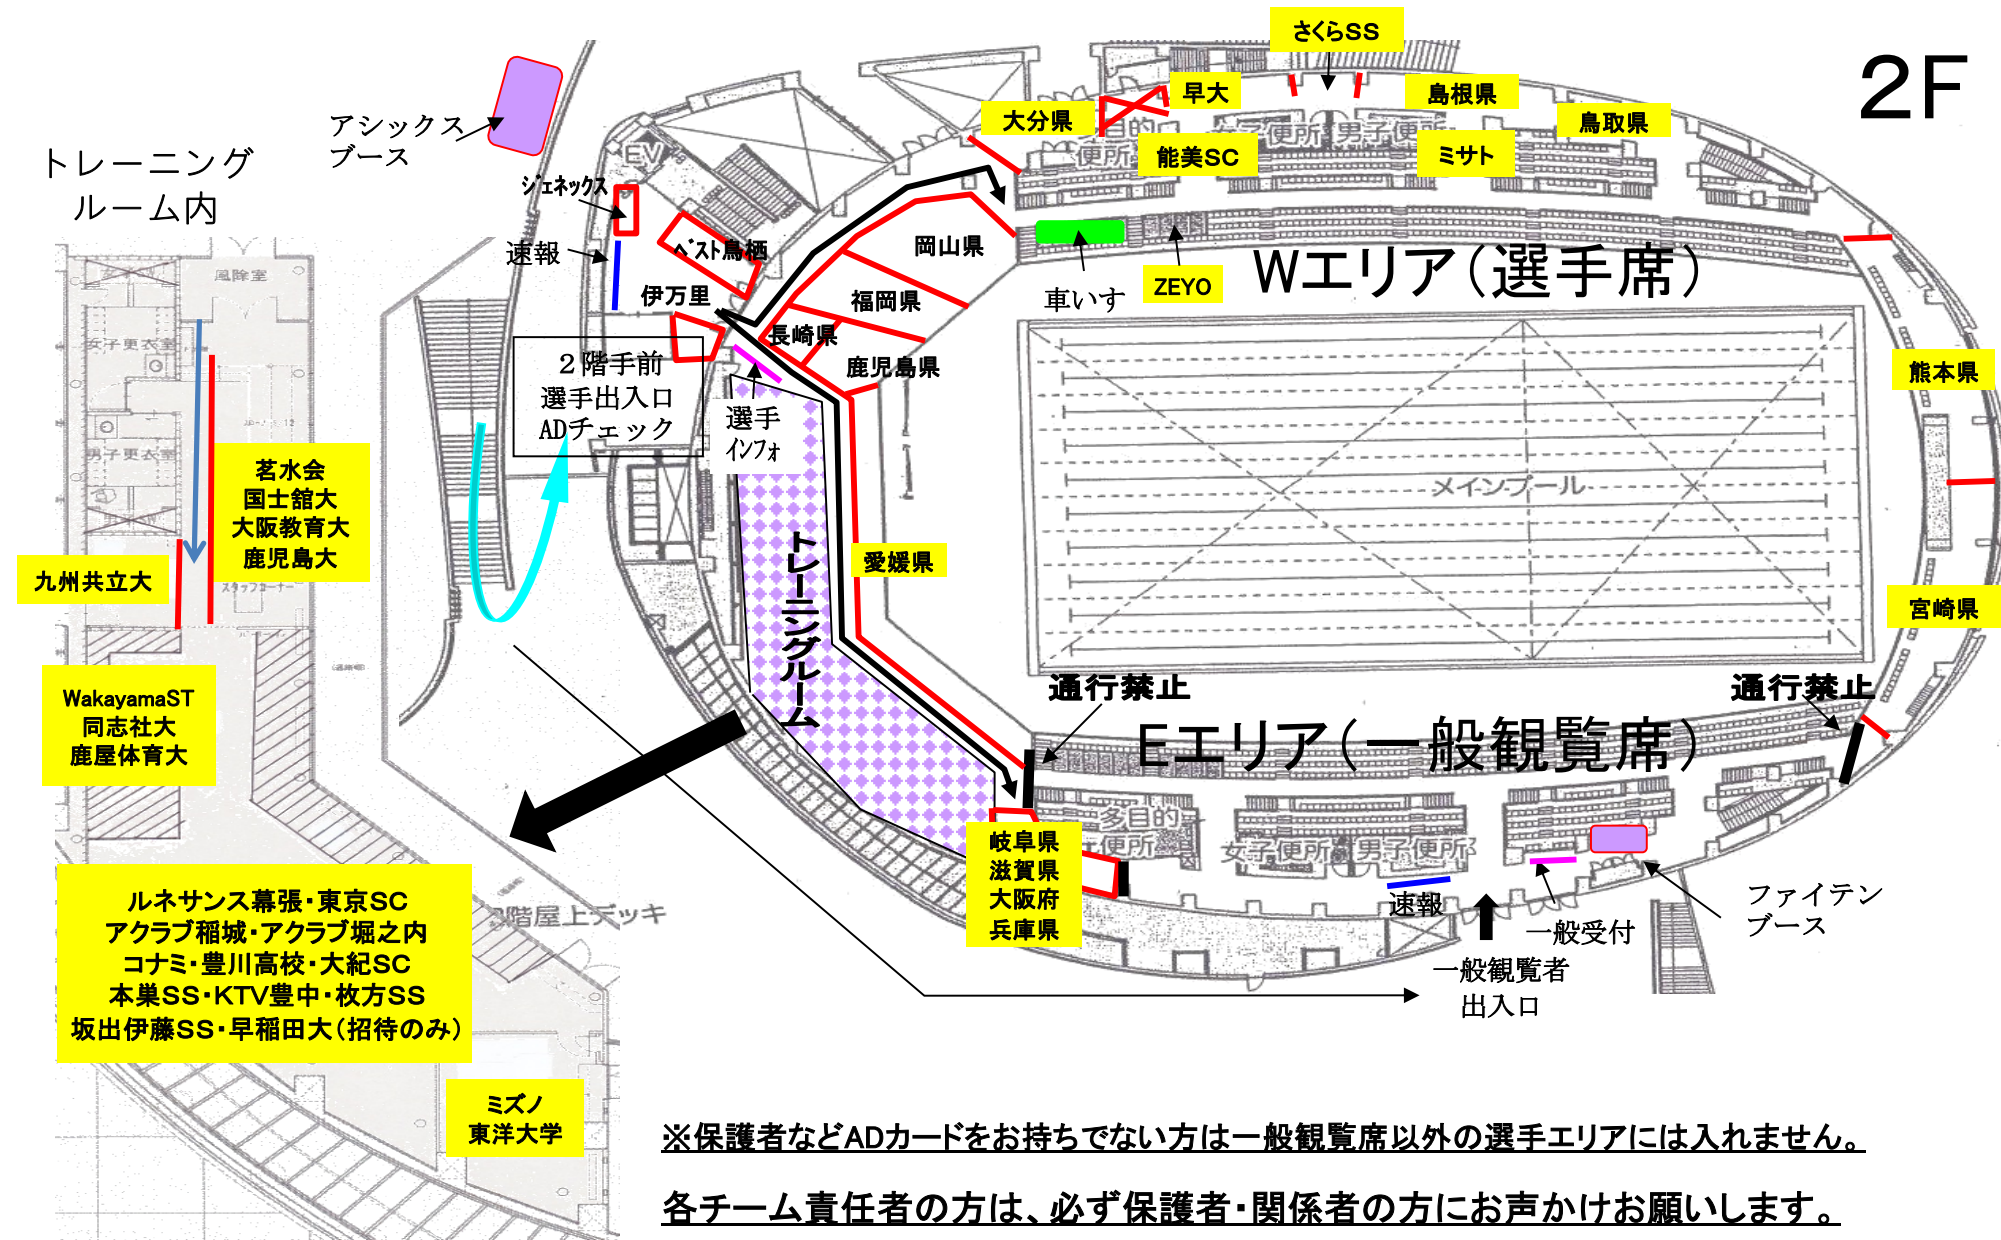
2F

トレーニング
ルーム内

アシックス
ブース

さくらSS
早大
島根県
大分県
鳥取県
能美SC
ミサト
多目的
便所
女子便所
男子便所

ジェネックス
EV
ベスト鳥栖
速報
伊万里
岡山県
福岡県
長崎県
鹿児島県
車いす
ZEYO
Wエリア（選手席）

２階手前
選手出入口
ADチェック

選手
インフォ

風除室
女子更衣室
男子更衣室
スタッフコーナー

茗水会
国士舘大
大阪教育大
鹿児島大

九州共立大

WakayamaST
同志社大
鹿屋体育大

トレーニングルーム

愛媛県

熊本県

宮崎県

メインプール

通行禁止
通行禁止

Eエリア（一般観覧席）

岐阜県
滋賀県
大阪府
兵庫県

多目的
便所
女子便所
男子便所

速報
一般受付
ファイテン
ブース
一般観覧者
出入口

2階屋上デッキ

ルネサンス幕張・東京SC
アクラブ稲城・アクラブ堀之内
コナミ・豊川高校・大紀SC
本巣SS・KTV豊中・枚方SS
坂出伊藤SS・早稲田大（招待のみ）

ミズノ
東洋大学

※保護者などADカードをお持ちでない方は一般観覧席以外の選手エリアには入れません。

各チーム責任者の方は、必ず保護者・関係者の方にお声かけお願いします。